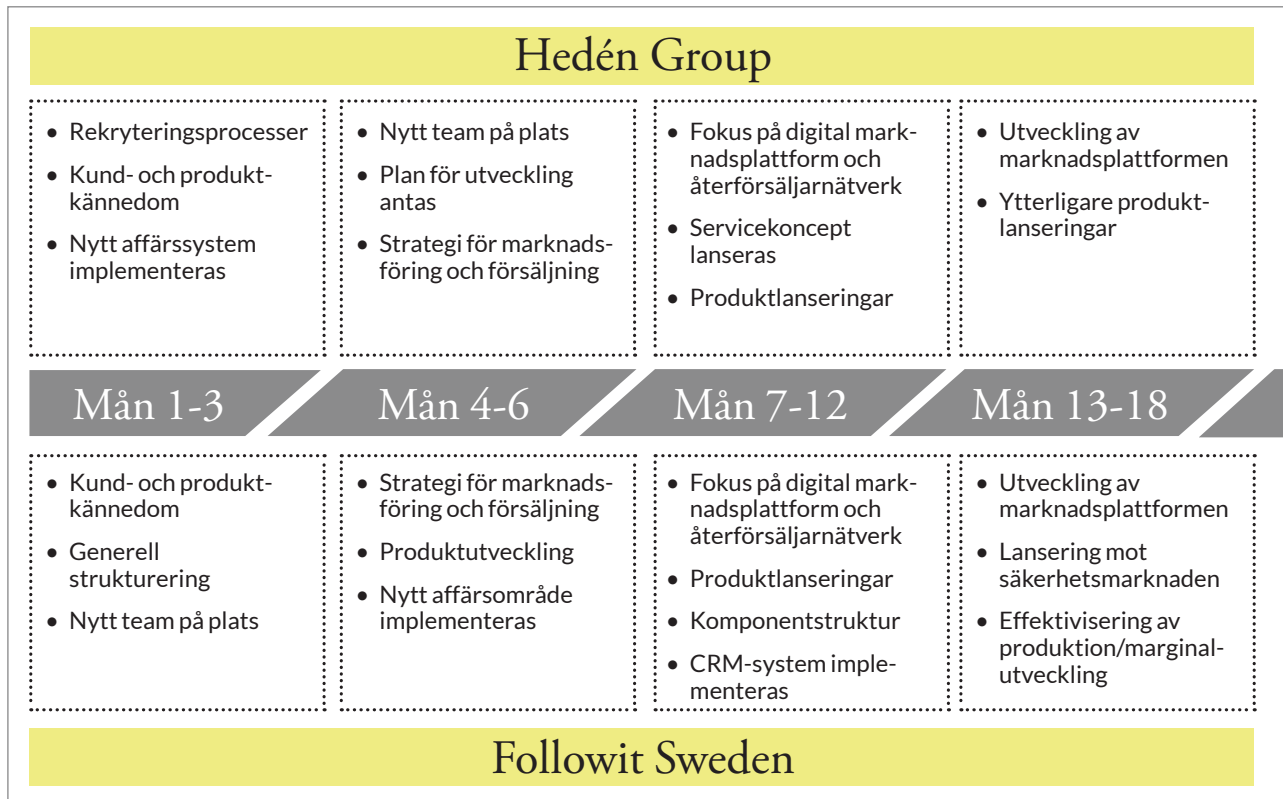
Hedén Group

- Rekryteringsprocesser
- Kund- och produktkännedom
- Nytt affärssystem implementeras

- Nytt team på plats
- Plan för utveckling antas
- Strategi för marknadsföring och försäljning

- Fokus på digital marknadsplattform och återförsäljarnätverk
- Servicekoncept lanseras
- Produktlanseringar

- Utveckling av marknadsplattformen
- Ytterligare produktlanseringar

Mån 1-3

Mån 4-6

Mån 7-12

Mån 13-18

- Kund- och produktkännedom
- Generell strukturering
- Nytt team på plats

- Strategi för marknadsföring och försäljning
- Produktutveckling
- Nytt affärsområde implementeras

- Fokus på digital marknadsplattform och återförsäljarnätverk
- Produktlanseringar
- Komponentstruktur
- CRM-system implementeras

- Utveckling av marknadsplattformen
- Lansering mot säkerhetsmarknaden
- Effektivisering av produktion/marginalutveckling

Followit Sweden